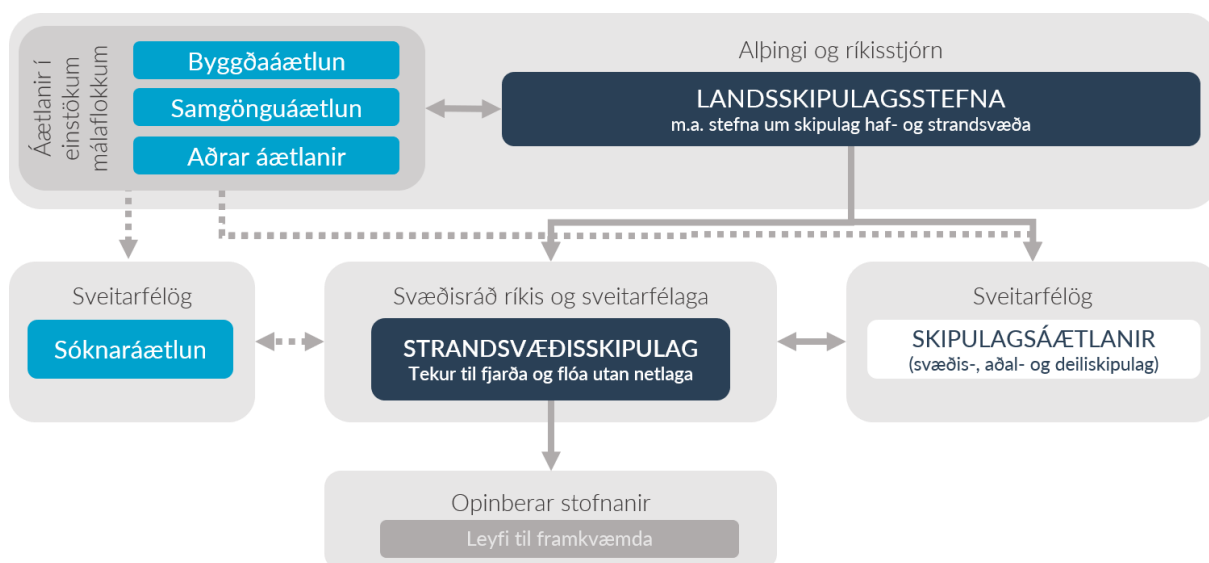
Áætlanir í einstökum málaflokkum

Byggðaáætlun

Samgönguáætlun

Aðrar áætlanir

Alþingi og ríkisstjórn

LANDSSKIPULAGSSTEFNA
m.a. stefna um skipulag haf- og strandsvæða

Sveitarfélög

Sóknaráætlun

Svæðisráð ríkis og sveitarfélaga

STRANDSVÆÐISSKIPULAG
Tekur til fjarða og flóa utan netlaga

Sveitarfélög

SKIPULAGSÁÆTLANIR
(svæðis-, aðal- og deiliskipulag)

Opinberar stofnanir

Leyfi til framkvæmda